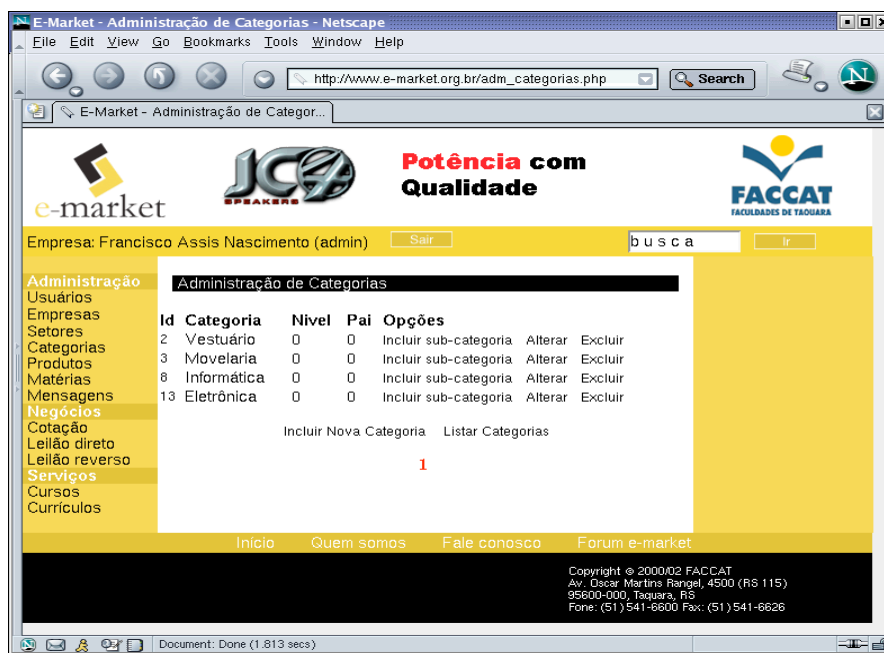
E-Market - Administração de Categorias - Netscape

File Edit View Go Bookmarks Tools Window Help

http://www.e-market.org.br/adm_categorias.php

Search

E-Market - Administração de Categor...

e-market

JC SPEAKERS

Potência com Qualidade

FACCAT
FACULDADES DE TAQUARA

Empresa: Francisco Assis Nascimento (admin) Sair

busca Ir

Administração
Usuários
Empresas
Setores
Categorias
Produtos
Matérias
Mensagens
Negócios
Cotação
Leilão direto
Leilão reverso
Serviços
Cursos
Currículos

Administração de Categorias

| Id | Categoria | Nivel | Pai | Opções |
|---|---|---|---|---|
| 2 | Vestuário | 0 | 0 | Incluir sub-categoria Alterar Excluir |
| 3 | Movelaria | 0 | 0 | Incluir sub-categoria Alterar Excluir |
| 8 | Informática | 0 | 0 | Incluir sub-categoria Alterar Excluir |
| 13 | Eletrônica | 0 | 0 | Incluir sub-categoria Alterar Excluir |

Incluir Nova Categoria Listar Categorias

1

Início Quem somos Fale conosco Forum e-market

Copyright © 2000/02 FACCAT
Av. Oscar Martins Rangel, 4500 (RS 115)
95600-000, Taquara, RS
Fone: (51) 541-6600 Fax: (51) 541-6626

Document: Done (1.813 secs)